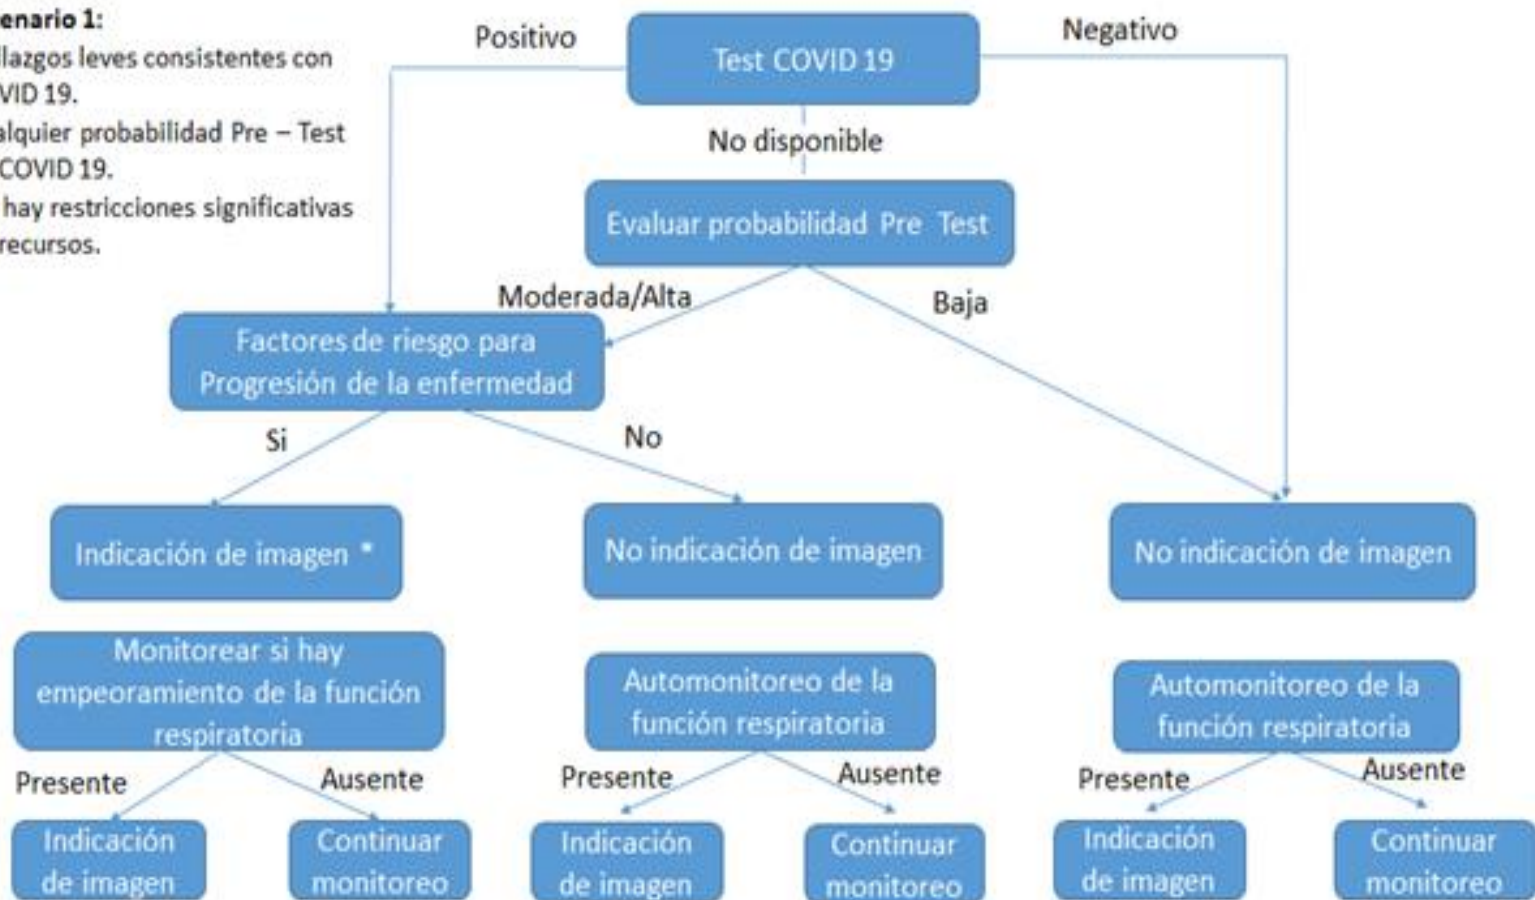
enario 1:
llazgos leves consistentes con VID 19.
alquier probabilidad Pre – Test COVID 19.
hay restricciones significativas recursos.

Positivo

Test COVID 19

Negativo

No disponible

Evaluar probabilidad Pre Test

Moderada/Alta

Baja

Factores de riesgo para Progresión de la enfermedad

Si

No

Indicación de imagen *

No indicación de imagen

No indicación de imagen

Monitorear si hay empeoramiento de la función respiratoria

Automonitoreo de la función respiratoria

Automonitoreo de la función respiratoria

Presente

Ausente

Presente

Ausente

Presente

Ausente

Indicación de imagen

Continuar monitoreo

Indicación de imagen

Continuar monitoreo

Indicación de imagen

Continuar monitoreo